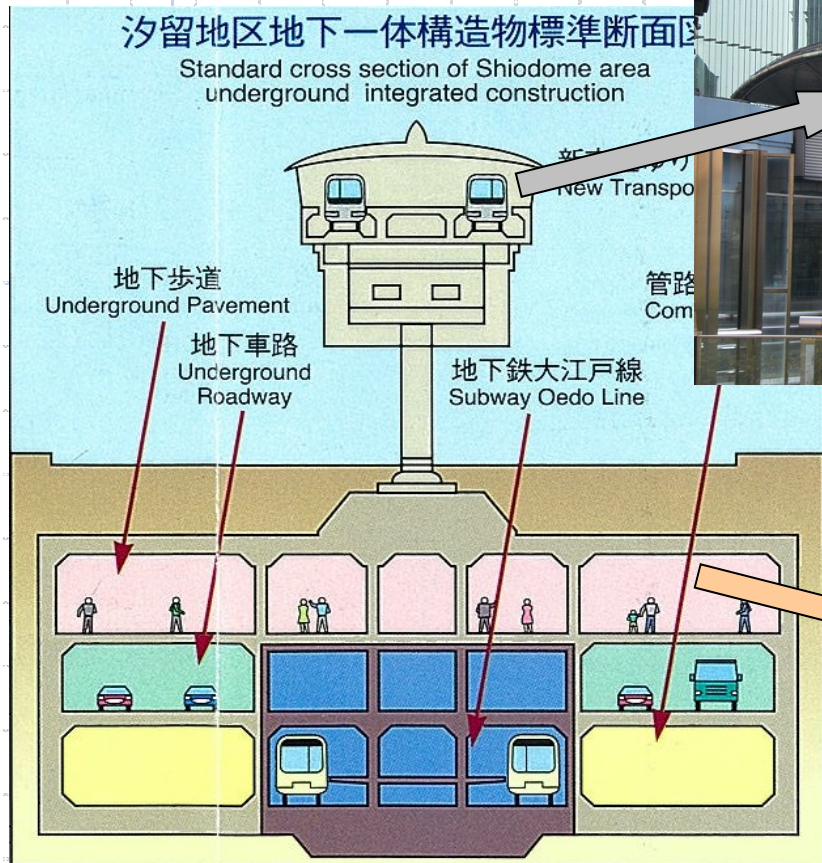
汐留地区地下一体構造物標準断面図

Standard cross section of Shiodome area underground integrated construction

新交通ゆりかもめ
New Transpo

地下歩道
Underground Pavement

地下車路
Underground Roadway

地下鉄大江戸線
Subway Oedo Line

管路
Com